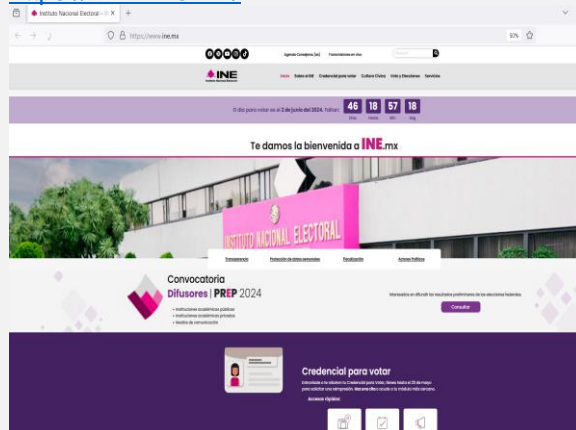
Instituto Nacional Electoral — × +

https://www.ine.mx

50%

Agenda Consejeros (as) Transmisiones en vivo Buscar

INE

Inicio Sobre el INE Credencial para votar Cultura Cívica Voto y Elecciones Servicios

El día para votar es el 2 de junio del 2024. Faltan: 46 Días 18 Horas 57 Min 18 Seg

Te damos la bienvenida a INE.mx

INSTITUTO NACIONAL ELECTORAL

Transparencia Protección de datos personales Fiscalización Actores Políticos

Convocatoria Difusores | PREP 2024

• Instituciones académicas públicas
• Instituciones académicas privadas
• Medios de comunicación

Interesados en difundir los resultados preliminares de las elecciones federales.

Consultar

Credencial para votar

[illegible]

Accesos rápidos: